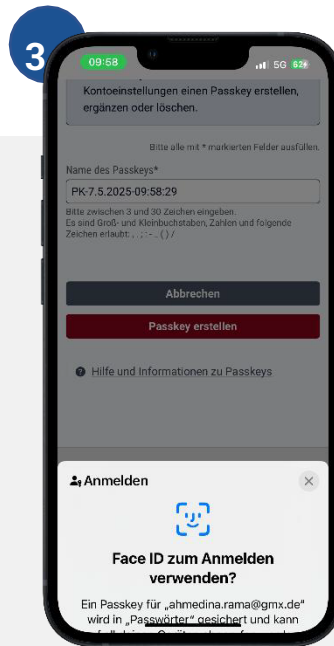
3

09:58

5G 63

Kontoeinstellungen einen Passkey erstellen, ergänzen oder löschen.

Bitte alle mit * markierten Felder ausfüllen.

Name des Passkeys*

PK-7.5.2025-09:58:29

Bitte zwischen 3 und 30 Zeichen eingeben. Es sind Groß- und Kleinbuchstaben, Zahlen und folgende Zeichen erlaubt: . , ; : - _ ( ) /

Abbrechen

Passkey erstellen

Hilfe und Informationen zu Passkeys

Anmelden

Face ID zum Anmelden verwenden?

Ein Passkey für „ahmedina.rama@gmx.de" wird in „Passwörter" gesichert und kann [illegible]